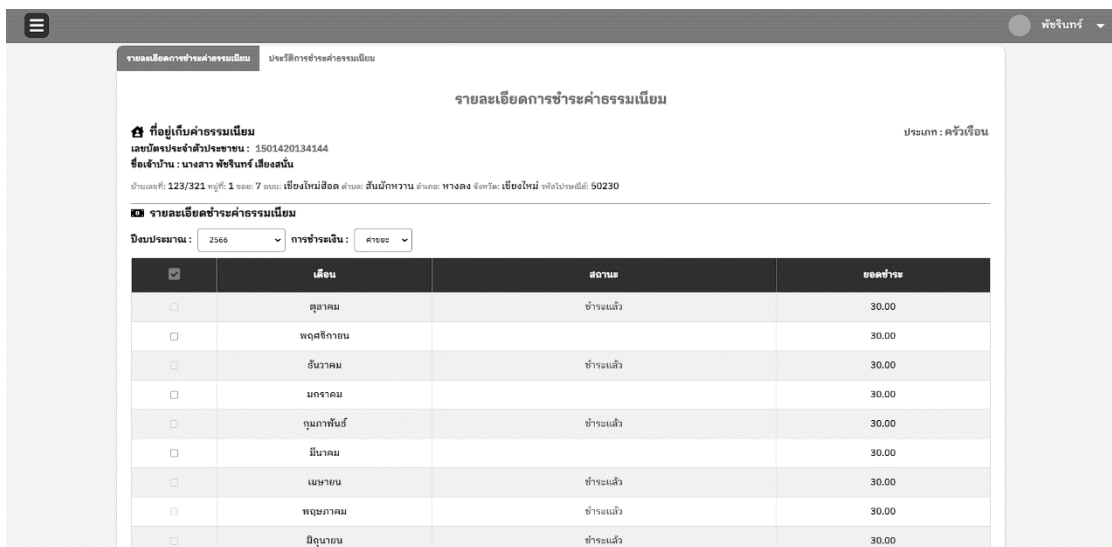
พัชรินทร์

รายละเอียดการชำระค่าธรรมเนียม ประวัติการชำระค่าธรรมเนียม

รายละเอียดการชำระค่าธรรมเนียม

ที่อยู่เก็บค่าธรรมเนียม

ประเภท : ครัวเรือน

เลขบัตรประจำตัวประชาชน : 1501420134144

ชื่อเจ้าบ้าน : นางสาว พัชรินทร์ เสียงสนั่น

บ้านเลขที่: 123/321 หมู่ที่: 1 ซอย: 7 ถนน: เชียงใหม่ฮ็อด ตำบล: สันผักหวาน อำเภอ: หางดง จังหวัด: เชียงใหม่ รหัสไปรษณีย์: 50230

รายละเอียดชำระค่าธรรมเนียม

ปีงบประมาณ : 2566 การชำระเงิน : ค่าขยะ

| | เดือน | สถานะ | ยอดชำระ |
|---|---|---|---|
| | ตุลาคม | ชำระแล้ว | 30.00 |
| | พฤศจิกายน | | 30.00 |
| | ธันวาคม | ชำระแล้ว | 30.00 |
| | มกราคม | | 30.00 |
| | กุมภาพันธ์ | ชำระแล้ว | 30.00 |
| | มีนาคม | | 30.00 |
| | เมษายน | ชำระแล้ว | 30.00 |
| | พฤษภาคม | ชำระแล้ว | 30.00 |
| | มิถุนายน | ชำระแล้ว | 30.00 |